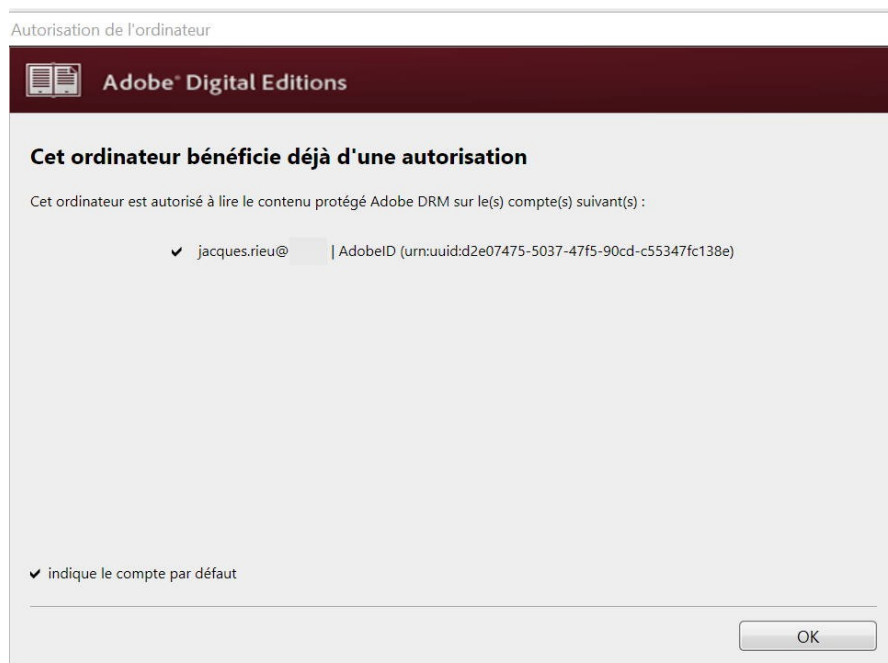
Autorisation de l'ordinateur

Adobe® Digital Editions

Cet ordinateur bénéficie déjà d'une autorisation

Cet ordinateur est autorisé à lire le contenu protégé Adobe DRM sur le(s) compte(s) suivant(s) :

✔ jacques.rieu@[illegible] | AdobeID (urn:uuid:d2e07475-5037-47f5-90cd-c55347fc138e)

✔ indique le compte par défaut

OK